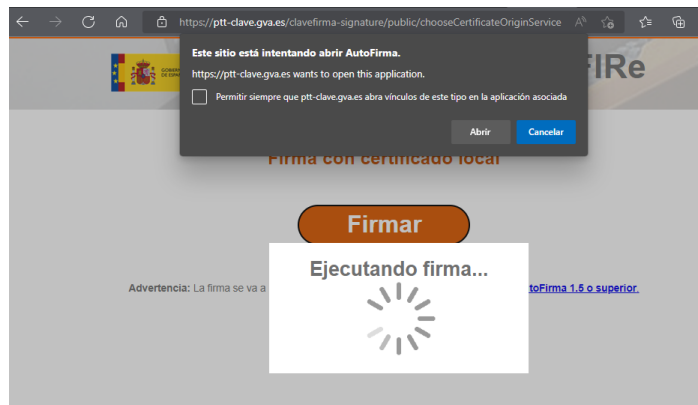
https://ptt-clave.gva.es/clavefirma-signature/public/chooseCertificateOriginService

Este sitio está intentando abrir AutoFirma.

https://ptt-clave.gva.es wants to open this application.

Permitir siempre que ptt-clave.gva.es abra vínculos de este tipo en la aplicación asociada

Abrir

Cancelar

FIRe

Firma con certificado local

Firmar

Ejecutando firma...

Advertencia: La firma se va a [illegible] AutoFirma 1.5 o superior.